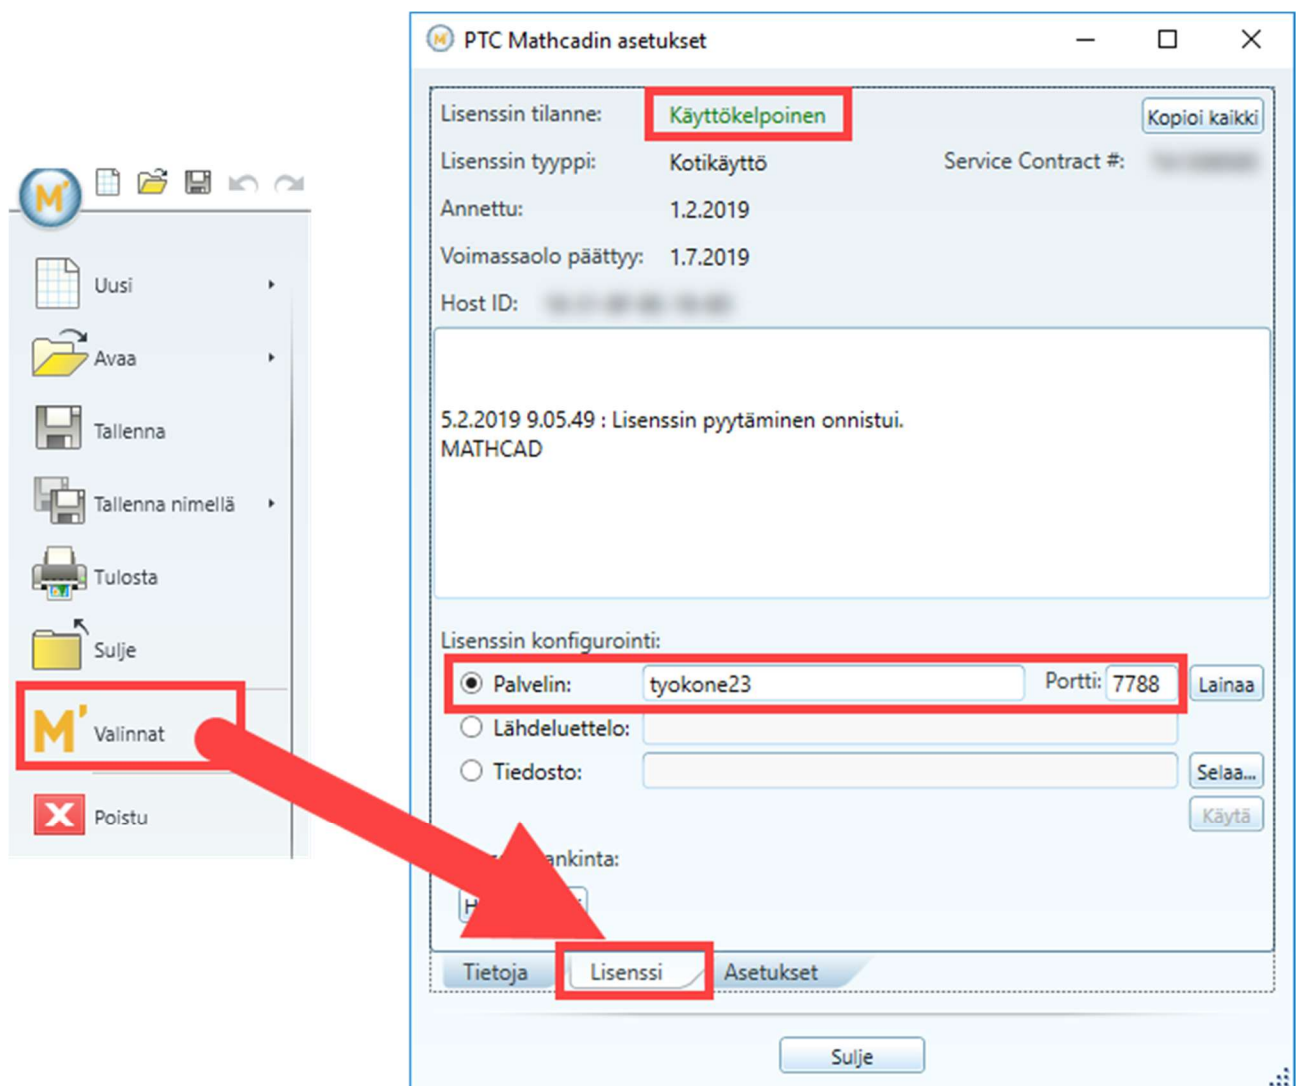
Uusi
Avaa
Tallenna
Tallenna nimellä
Tulosta
Sulje
Valinnat
Poistu

PTC Mathcadin asetukset

Lisenssin tilanne: Käyttökelpoinen
Kopioi kaikki
Lisenssin tyyppi: Kotikäyttö
Service Contract #: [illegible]
Annettu: 1.2.2019
Voimassaolo päättyy: 1.7.2019
Host ID: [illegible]

5.2.2019 9.05.49 : Lisenssin pyytäminen onnistui.
MATHCAD

Lisenssin konfigurointi:
Palvelin: tyokone23
Portti: 7788
Lainaa
Lähdeluettelo:
Tiedosto:
Selaa...
Käytä
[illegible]ankinta:
H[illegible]

Tietoja
Lisenssi
Asetukset

Sulje